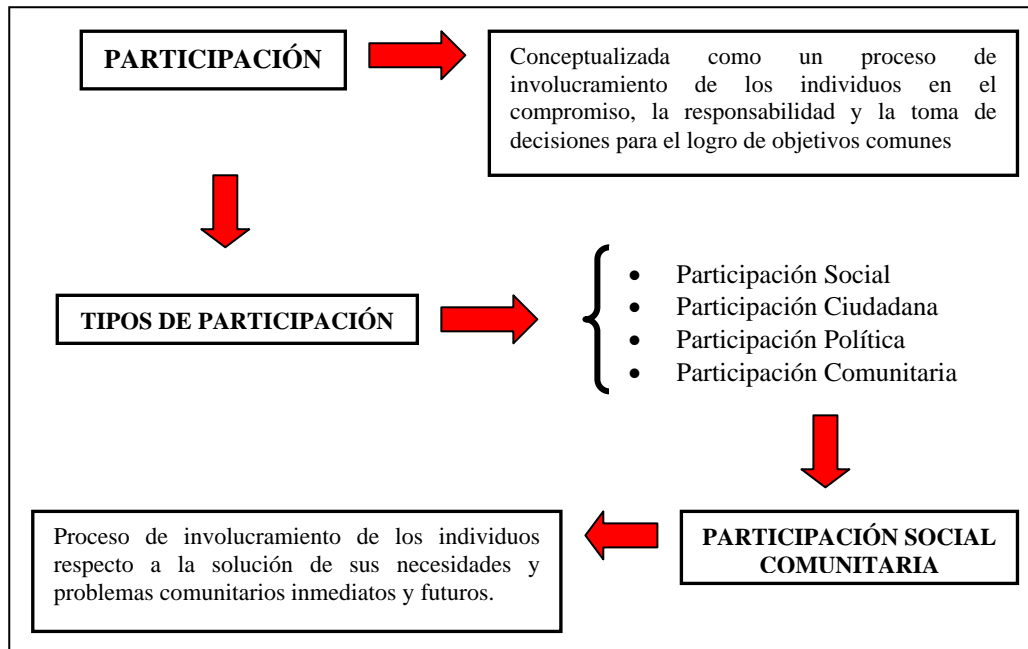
PARTICIPACIÓN

Conceptualizada como un proceso de involucramiento de los individuos en el compromiso, la responsabilidad y la toma de decisiones para el logro de objetivos comunes

TIPOS DE PARTICIPACIÓN

- Participación Social
- Participación Ciudadana
- Participación Política
- Participación Comunitaria

PARTICIPACIÓN SOCIAL COMUNITARIA

Proceso de involucramiento de los individuos respecto a la solución de sus necesidades y problemas comunitarios inmediatos y futuros.